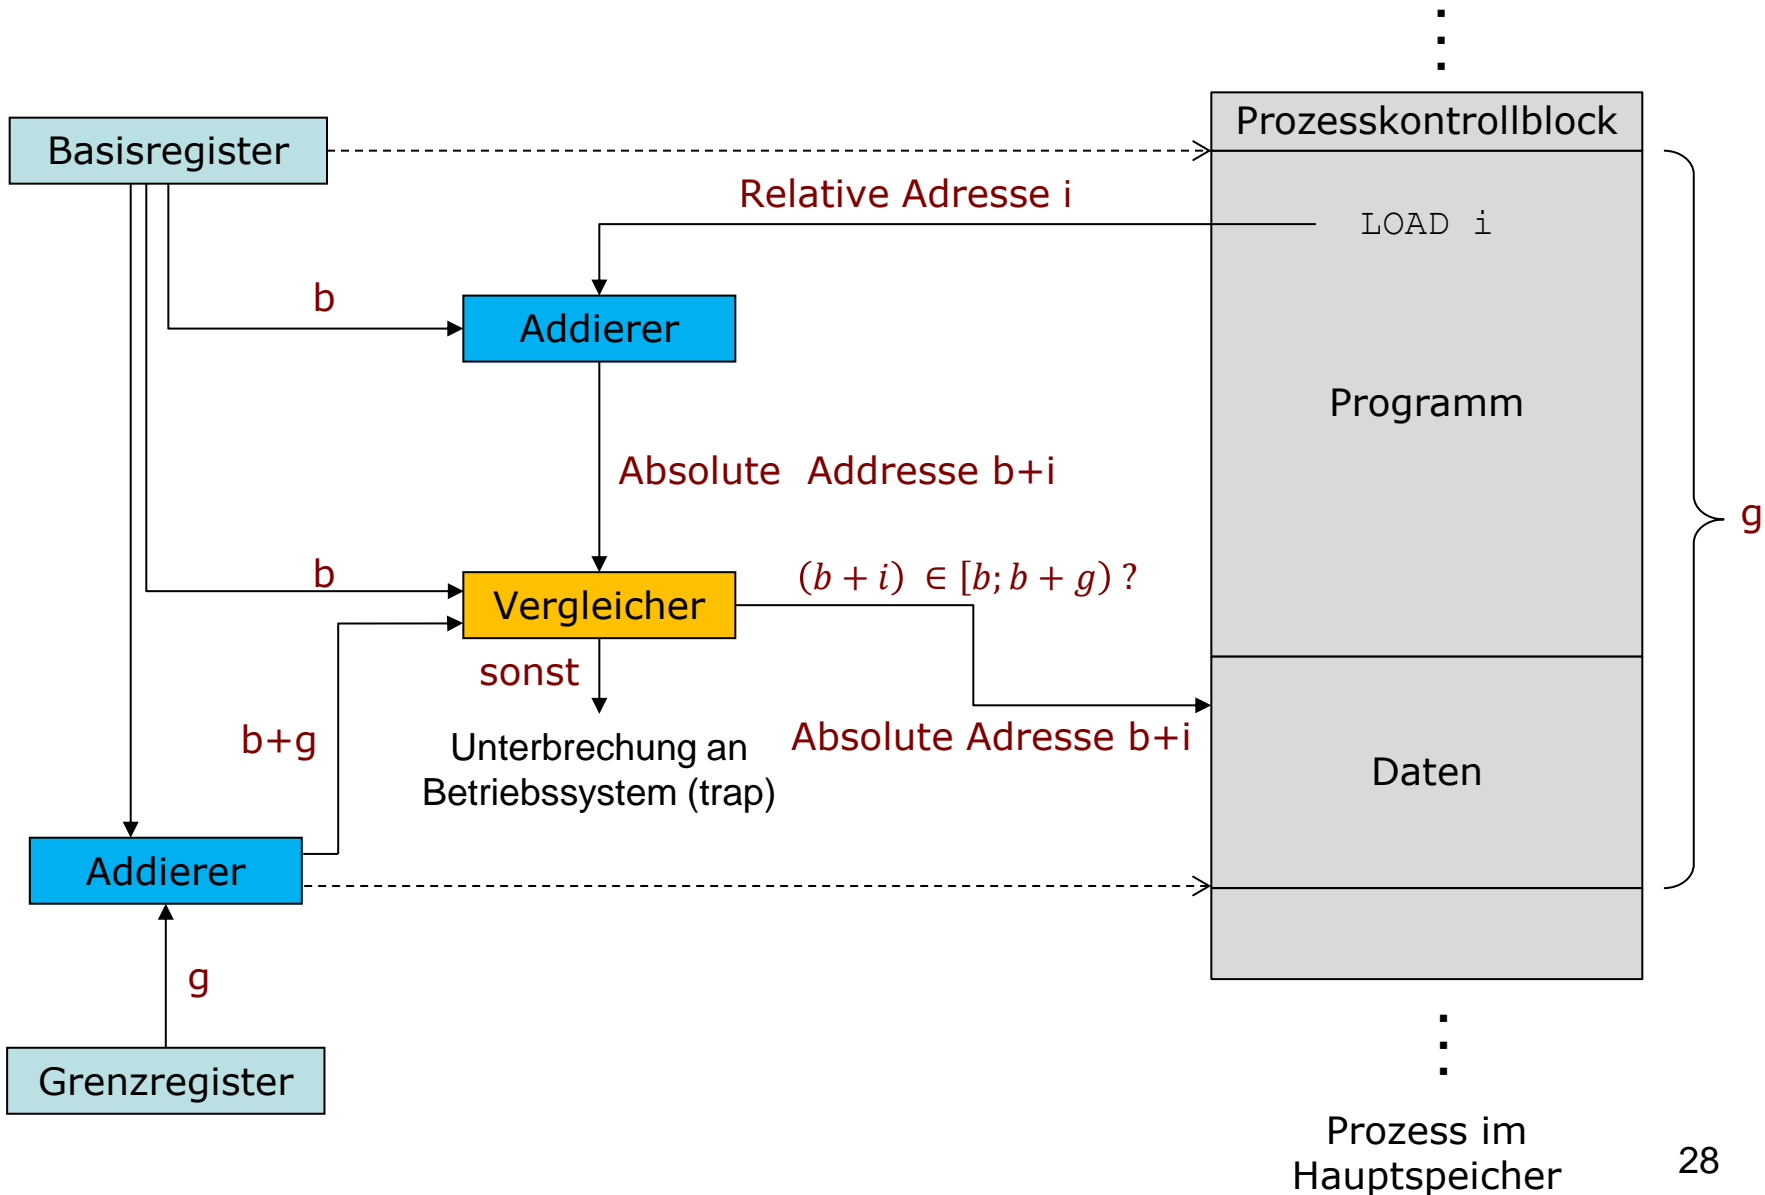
Basisregister

Prozesskontrollblock

Relative Adresse i

LOAD i

b

Addierer

Programm

Absolute Addresse b+i

g

b

Vergleicher

$(b+i) \in [b; b+g)$ ?

sonst

b+g

Absolute Adresse b+i

Unterbrechung an Betriebssystem (trap)

Daten

Addierer

g

Grenzregister

Prozess im Hauptspeicher

28